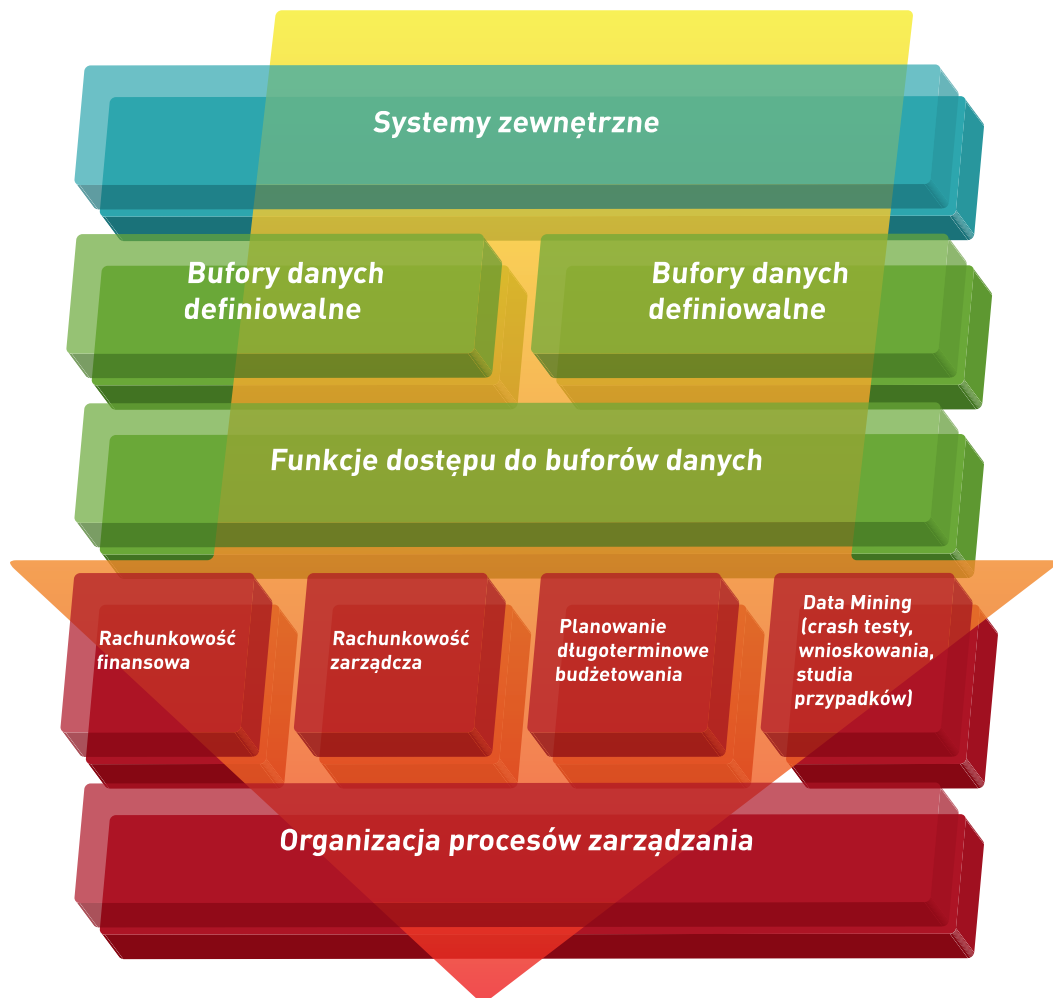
Systemy zewnętrzne

Bufory danych definiowalne

Bufory danych definiowalne

Funkcje dostępu do buforów danych

Rachunkowość finansowa

Rachunkowość zarządcza

Planowanie długoterminowe budżetowania

Data Mining (crash testy, wnioskowania, studia przypadków)

Organizacja procesów zarządzania